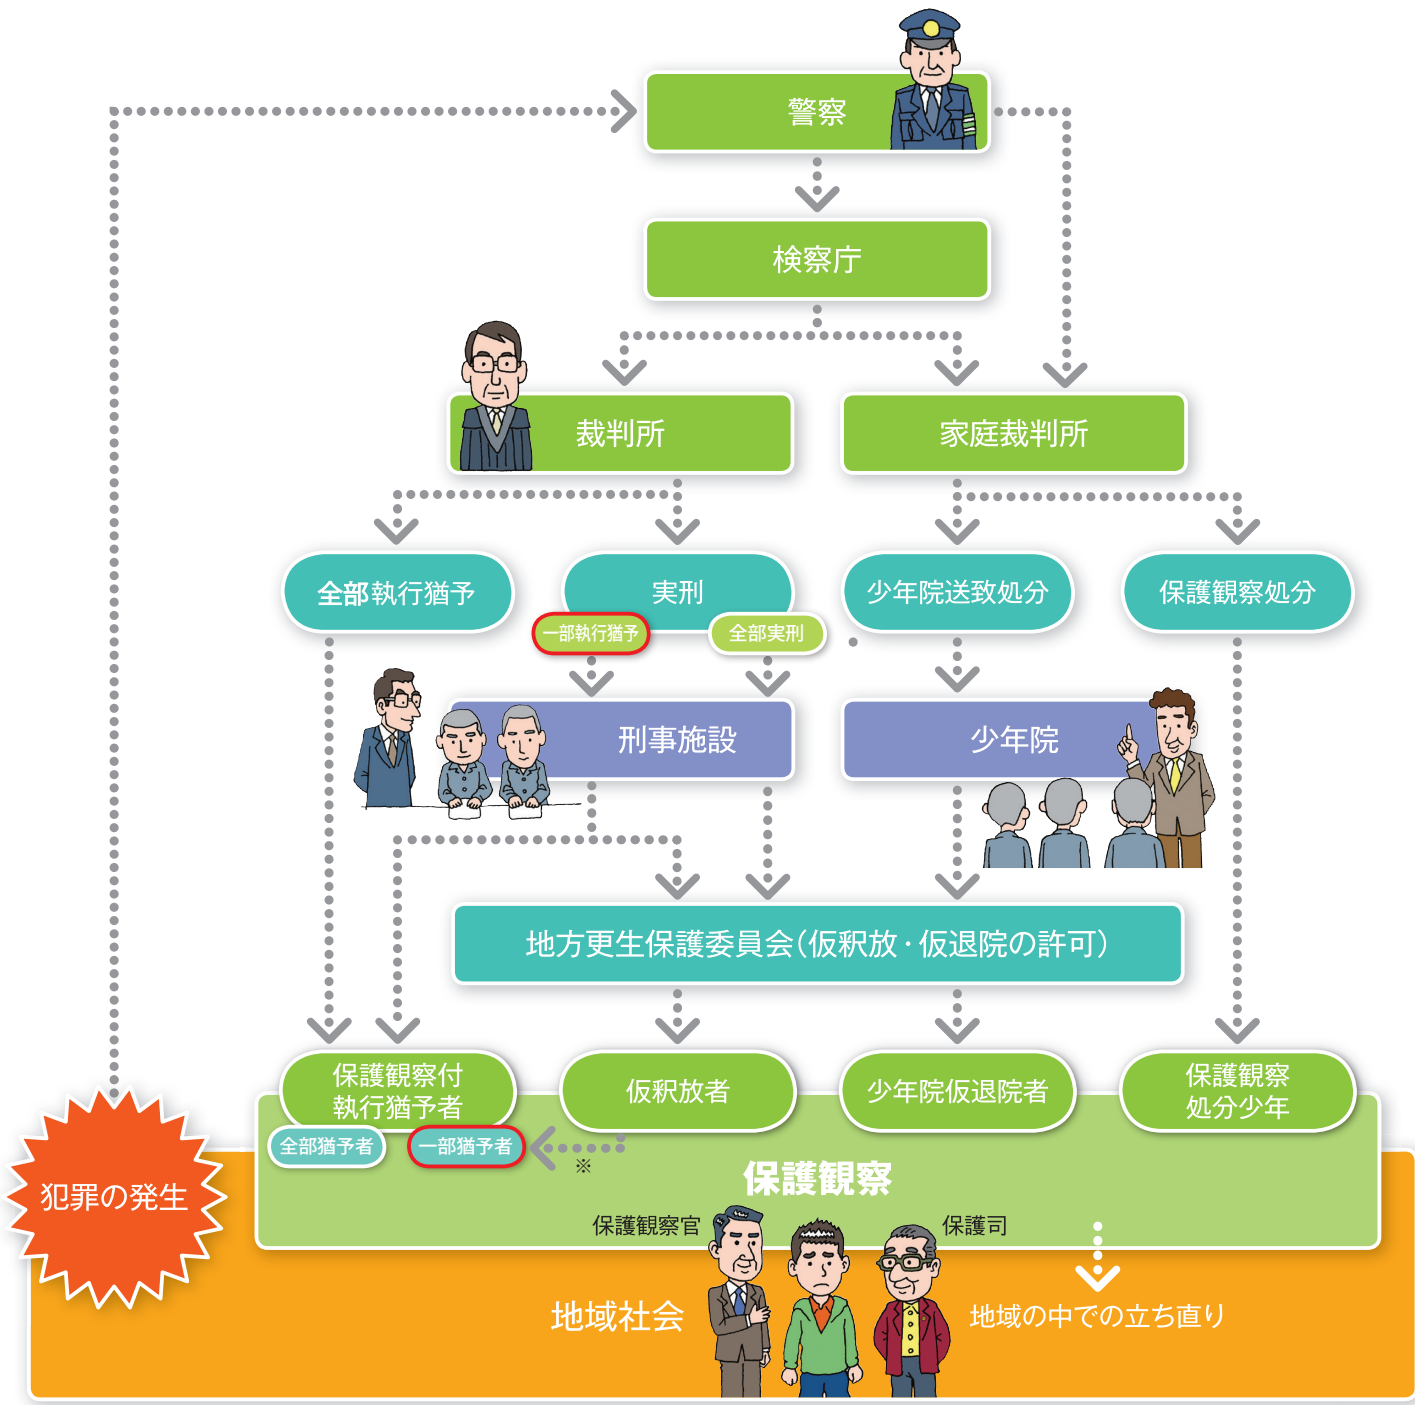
警察

検察庁

裁判所

家庭裁判所

全部執行猶予

実刑

一部執行猶予

全部実刑

少年院送致処分

保護観察処分

刑事施設

少年院

地方更生保護委員会(仮釈放・仮退院の許可)

保護観察付執行猶予者

仮釈放者

少年院仮退院者

保護観察処分少年

全部猶予者

一部猶予者

※

保護観察

保護観察官

保護司

犯罪の発生

地域社会

地域の中での立ち直り